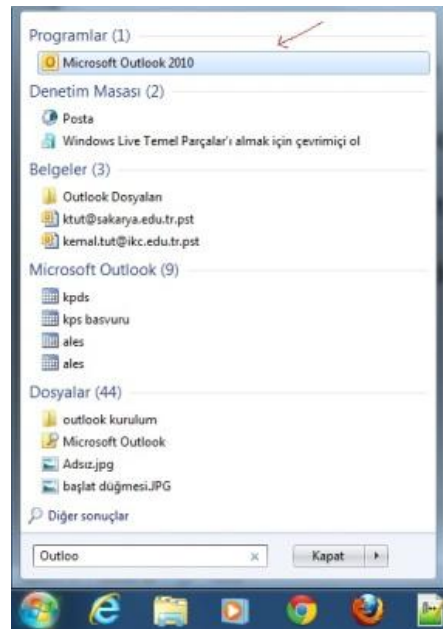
Programlar (1)

Microsoft Outlook 2010

Denetim Masası (2)

Posta

Windows Live Temel Parçalar'ı almak için çevrimiçi ol

Belgeler (3)

Outlook Dosyaları

ktut@sakarya.edu.tr.pst

kemal.tut@ikc.edu.tr.pst

Microsoft Outlook (9)

kpds

kps basvuru

ales

ales

Dosyalar (44)

outlook kurulum

Microsoft Outlook

Adsız.jpg

başlat düğmesi.JPG

Diğer sonuçlar

Outloo

×

Kapat